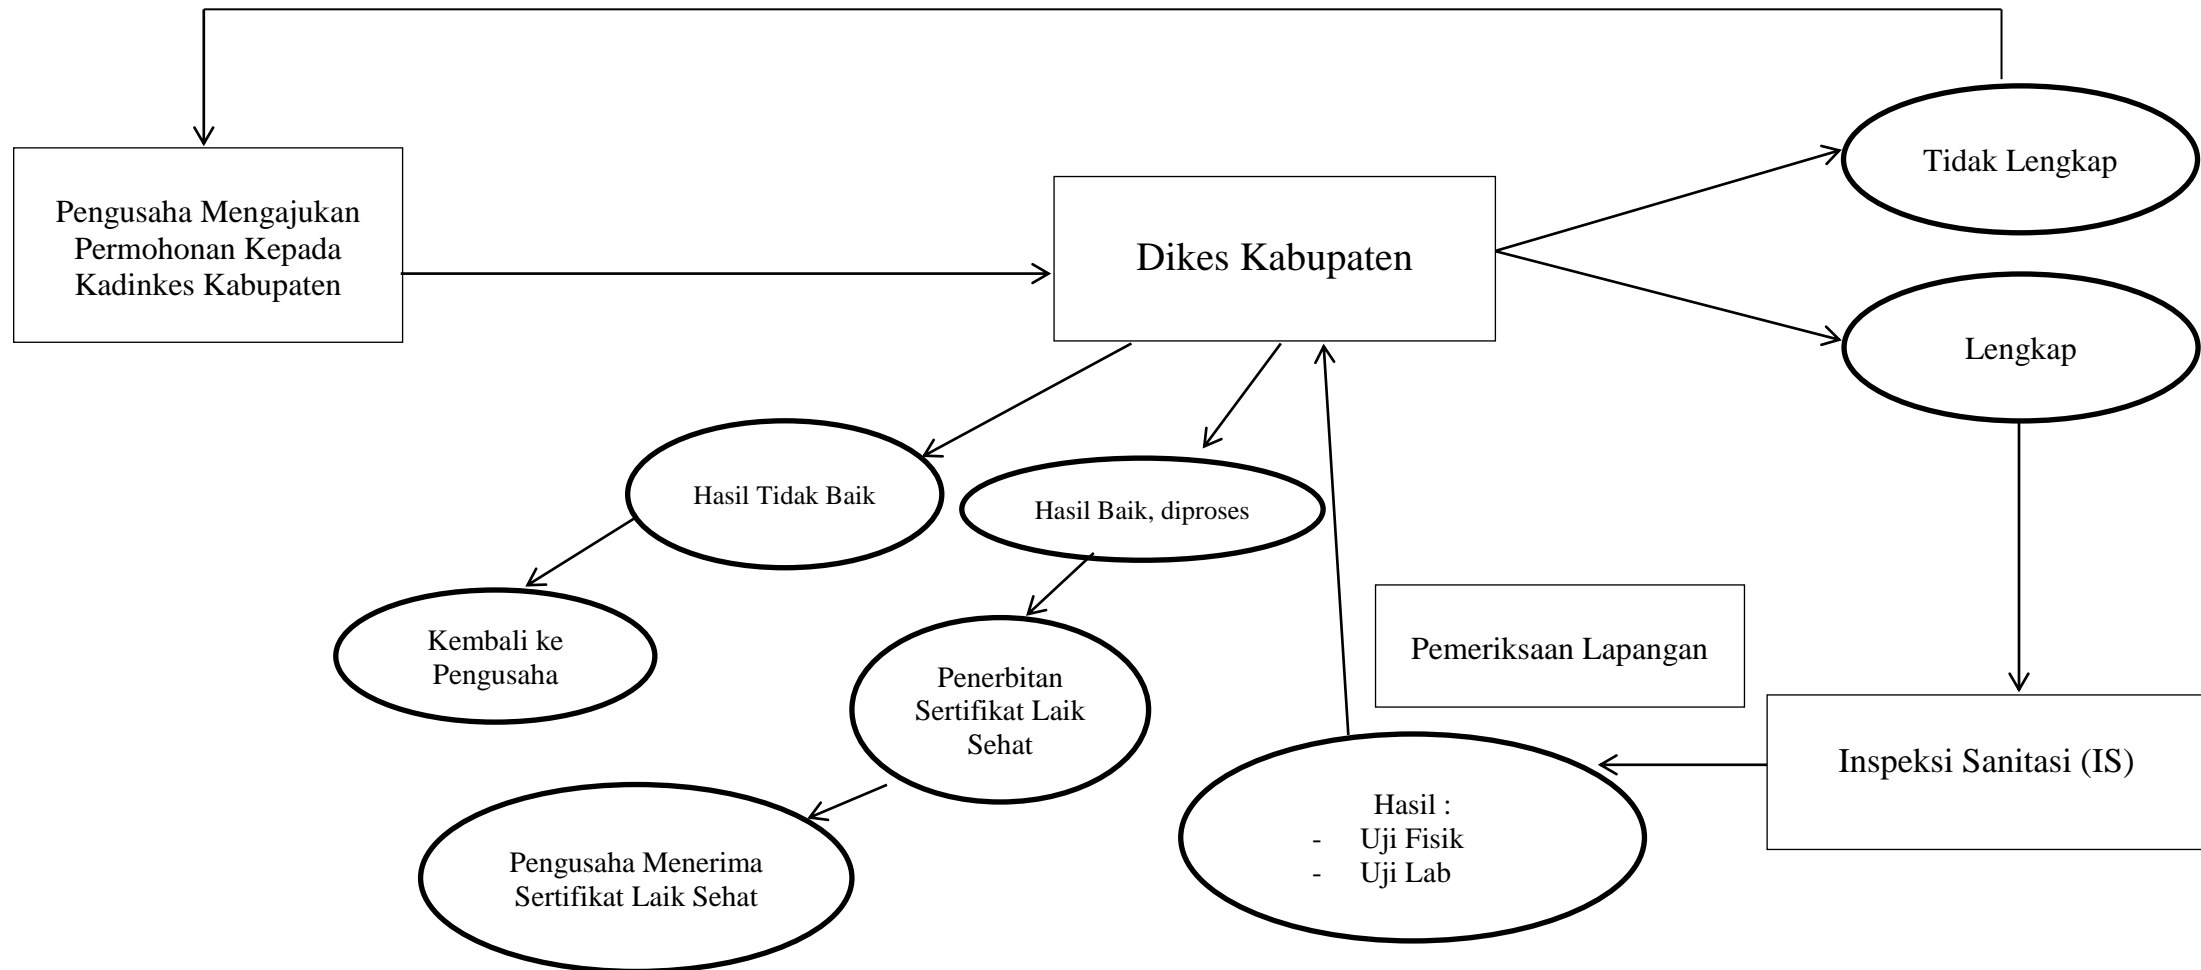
Pengusaha Mengajukan Permohonan Kepada Kadinkes Kabupaten

Dikes Kabupaten

Tidak Lengkap

Lengkap

Hasil Tidak Baik

Hasil Baik, diproses

Kembali ke Pengusaha

Penerbitan Sertifikat Laik Sehat

Pemeriksaan Lapangan

Inspeksi Sanitasi (IS)

Pengusaha Menerima Sertifikat Laik Sehat

Hasil :
- Uji Fisik
- Uji Lab